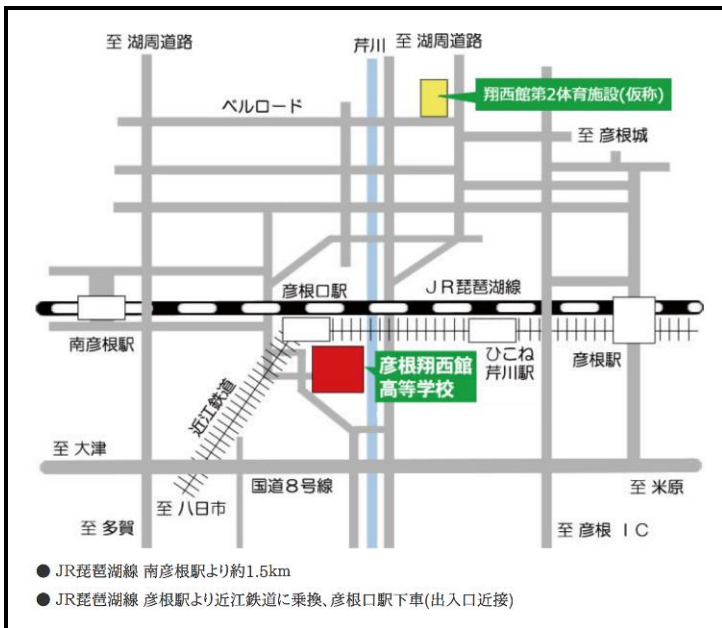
至 湖周道路

芹川 至 湖周道路

翔西館第2体育施設(仮称)

ベルロード

至 彦根城

彦根口駅

JR琵琶湖線

南彦根駅

彦根翔西館高等学校

ひこね芹川駅

彦根駅

近江鉄道

至 大津

国道8号線

至 米原

至 八日市

至 多賀

至 彦根 IC

● JR琵琶湖線 南彦根駅より約1.5km

● JR琵琶湖線 彦根駅より近江鉄道に乗換、彦根口駅下車(出入口近接)